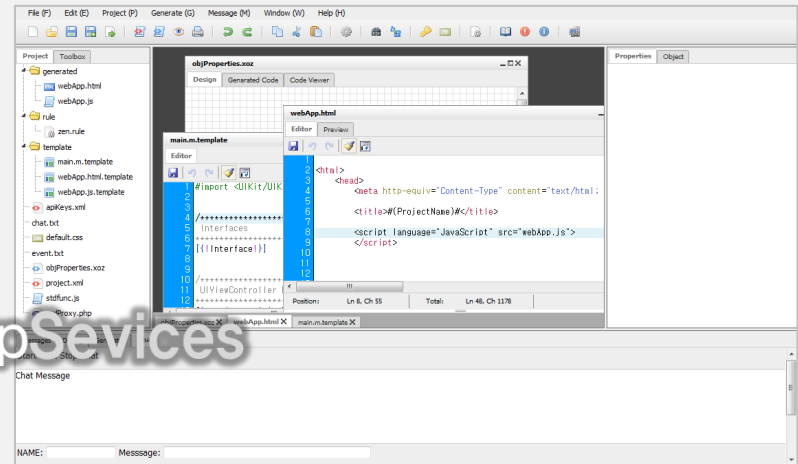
File (F) Edit (E) Project (P) Generate (G) Message (M) Window (W) Help (H)

Project Toolbox

generated
webApp.html
webApp.js
rule
zen.rule
template
main.m.template
webApp.html.template
webApp.js.template
apiKeys.xml
chat.txt
default.css
event.txt
objProperties.xoz
project.xml
stdfunc.js
Proxy.php

objProperties.xoz
Design Generated Code Code Viewer

main.m.template
Editor
1 #import <UIKit/UIK
2
3
4 /*****************
5 Interfaces
6 +++++++++++++++++
7 [{!Interface!}]
8
9
10 /*****************
11 UIViewController
12 *****************

webApp.html
Editor Preview
1
2 <html>
3 <head>
4 <meta http-equiv="Content-Type" content="text/html;
5
6 <title>#(ProjectName)#</title>
7
8 <script language="JavaScript" src="webApp.js">
9 </script>
10
11
12

Position: Ln 8, Ch 55 Total: Ln 48, Ch 1178

objProperties.xoz webApp.html main.m.template

Properties Object

pSevices

Chat Message

NAME: Messsage: